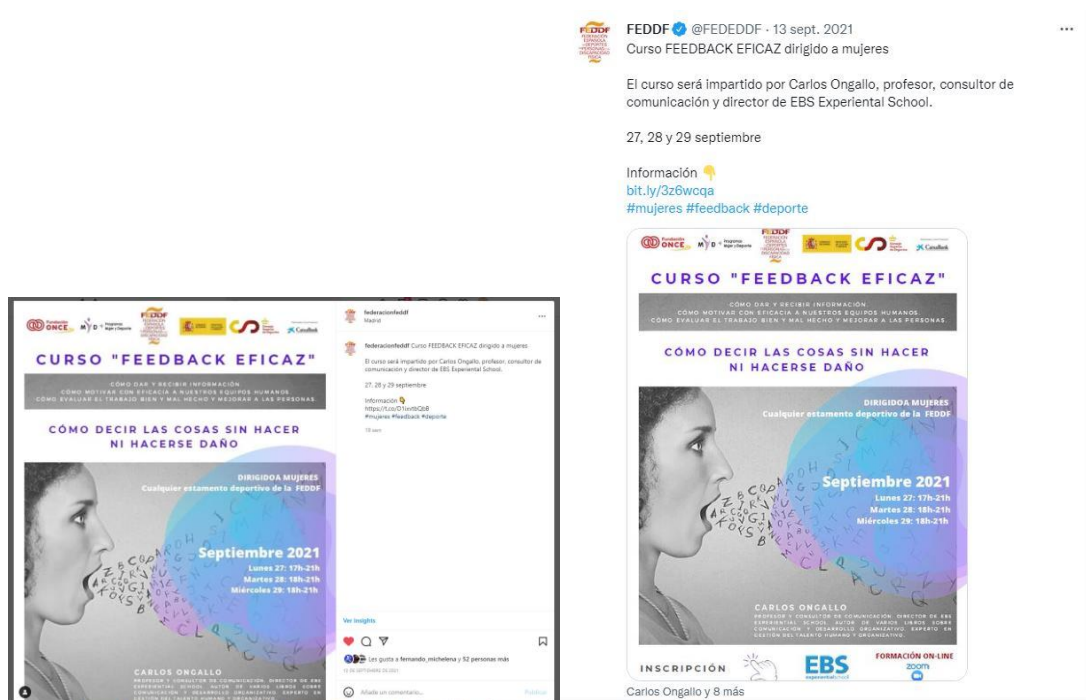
FEDDF @FEDEDDF · 13 sept. 2021
Curso FEEDBACK EFICAZ dirigido a mujeres

El curso será impartido por Carlos Ongallo, profesor, consultor de comunicación y director de EBS Experiental School.

27, 28 y 29 septiembre

Información 👇
bit.ly/3z6wcqa
#mujeres #feedback #deporte

CURSO "FEEDBACK EFICAZ"

CÓMO DAR Y RECIBIR INFORMACIÓN
CÓMO MOTIVAR CON EFICACIA A NUESTROS EQUIPOS HUMANOS.
CÓMO EVALUAR EL TRABAJO BIEN Y MAL HECHO Y MEJORAR A LAS PERSONAS.

CÓMO DECIR LAS COSAS SIN HACER NI HACERSE DAÑO

DIRIGIDOA MUJERES
Cualquier estamento deportivo de la FEDDF

Septiembre 2021
Lunes 27: 17h-21h
Martes 28: 18h-21h
Miércoles 29: 18h-21h

CARLOS ONGALLO
PROFESOR Y CONSULTOR DE COMUNICACIÓN. DIRECTOR DE EBS EXPERIENTIAL SCHOOL. AUTOR DE VARIOS LIBROS SOBRE COMUNICACIÓN Y DESARROLLO ORGANIZATIVO. EXPERTO EN GESTIÓN DEL TALENTO HUMANO Y ORGANIZATIVO.

INSCRIPCIÓN
EBS
FORMACIÓN ON-LINE
zoom

Carlos Ongallo y 8 más

federacionfeddf
Madrid

federacionfeddf Curso FEEDBACK EFICAZ dirigido a mujeres

El curso será impartido por Carlos Ongallo, profesor, consultor de comunicación y director de EBS Experiental School.

27, 28 y 29 septiembre

Información 👇
https://t.co/D1ertbQbB
#mujeres #feedback #deporte

Ver insights
Les gusta a fernando_michelena y 52 personas más
Añade un comentario...
Publicar